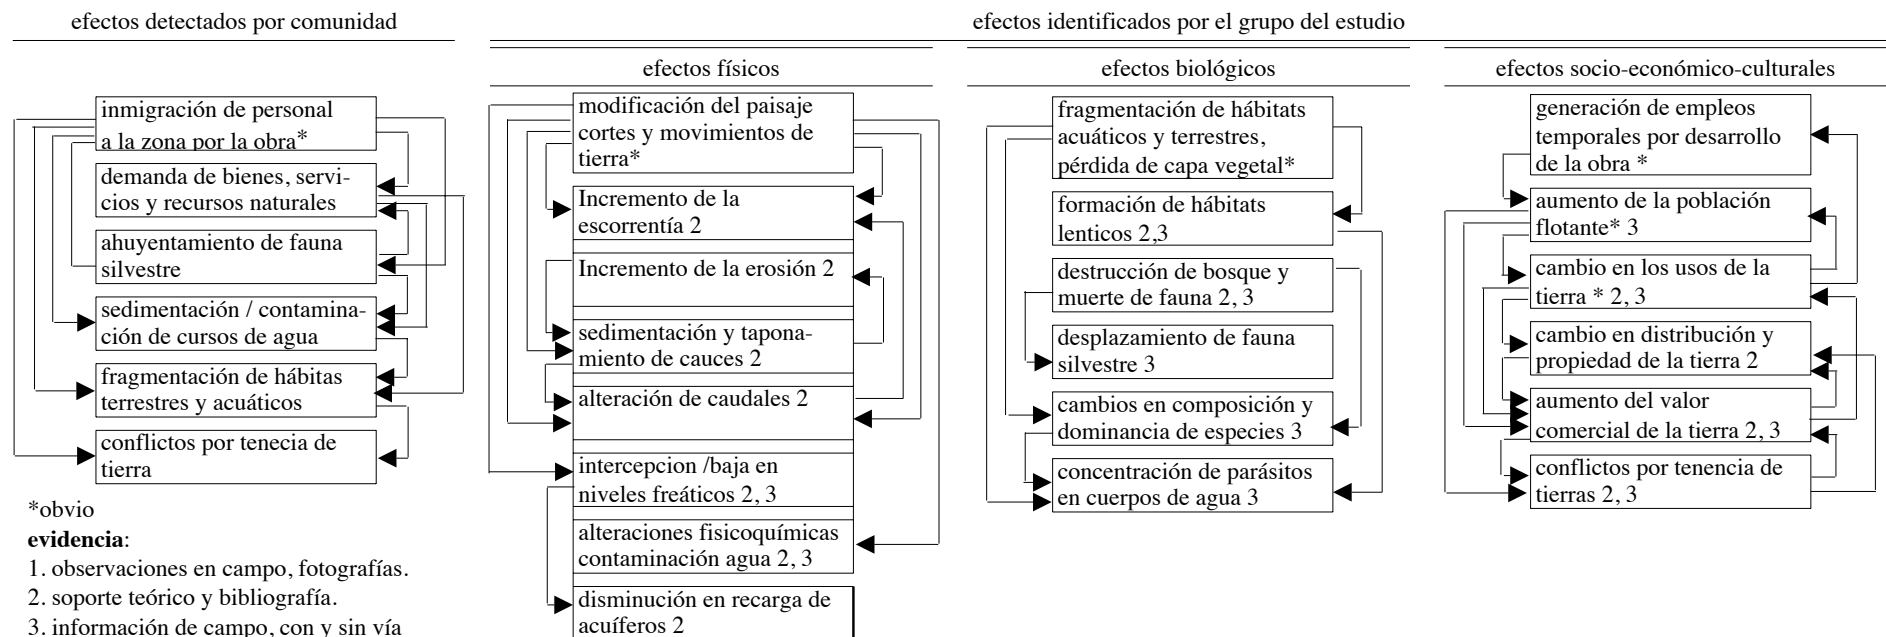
efectos detectados por comunidad

inmigración de personal a la zona por la obra*

demanda de bienes, servicios y recursos naturales

ahuyentamiento de fauna silvestre

sedimentación / contaminación de cursos de agua

fragmentación de hábitas terrestres y acuáticos

conflictos por tenecia de tierra

*obvio

**evidencia**:

1. observaciones en campo, fotografías.

2. soporte teórico y bibliografía.

3. información de campo, con y sin vía

efectos identificados por el grupo del estudio

efectos físicos

modificación del paisaje cortes y movimientos de tierra*

Incremento de la escorrentía 2

Incremento de la erosión 2

sedimentación y taponamiento de cauces 2

alteración de caudales 2

intercepcion /baja en niveles freáticos 2, 3

alteraciones fisicoquímicas contaminación agua 2, 3

disminución en recarga de acuíferos 2

efectos biológicos

fragmentación de hábitats acuáticos y terrestres, pérdida de capa vegetal*

formación de hábitats lenticos 2,3

destrucción de bosque y muerte de fauna 2, 3

desplazamiento de fauna silvestre 3

cambios en composición y dominancia de especies 3

concentración de parásitos en cuerpos de agua 3

efectos socio-económico-culturales

generación de empleos temporales por desarrollo de la obra *

aumento de la población flotante* 3

cambio en los usos de la tierra * 2, 3

cambio en distribución y propiedad de la tierra 2

aumento del valor comercial de la tierra 2, 3

conflictos por tenencia de tierras 2, 3